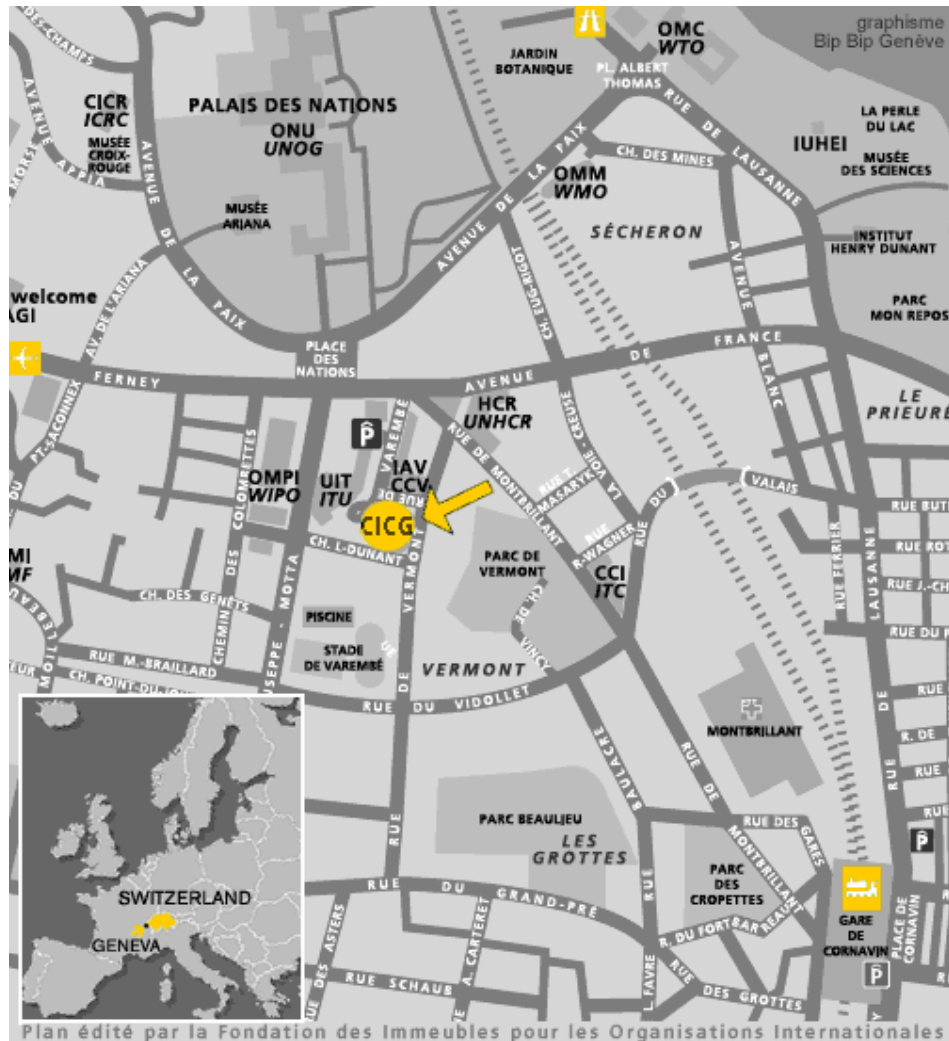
graphisme
Bip Bip Genève

DES-CHAMPS

JARDIN BOTANIQUE

PL. ALBERT THOMAS

OMC
WTO

CICR
ICRC

MUSÉE CROIX-ROUGE

PALAIS DES NATIONS

ONU
UNOG

RUE DE LAUSANNE

LA PERLE DU LAC

IUHEI

MUSÉE DES SCIENCES

CH. DES MINES

OMM
WMO

SÉCHERON

AVENUE DE LA PAIX

MUSÉE ARIANA

AVENUE APPIA

INSTITUT HENRY DUNANT

PARC MON REPOS

welcome
AGI

AV. DE L'ARIANA

CH. EUG.-RIGOT

AVENUE BLANC

PLACE DES NATIONS

AVENUE DE FRANCE

FERNEY

LE PRIEURÉ

PT-SACONNEX

HCR
UNHCR

RUE DE MONTBRILLANT

RUE T. MASARYK

CH. LA VOIE-CREUSE

VALAIS

RUE DU

OMPI
WIPO

UIT
ITU

IAV
CCV-

RUE DE VAREMBÉ

CICG

RUE R.-WAGNER

RUE BUT

RUE ROT

RUE J.-CH

MI
MF

CHEMIN DES COLOMBETTES

CH. L.-DUNANT

PARC DE VERMONT

CCI
ITC

RUE FERRIER

LAUSANNE

CH. DES GENÊTS

GUISEPPE-MOTTA

PISCINE

CH. DE VINCY

RUE DU FO

STADE DE VAREMBÉ

RUE DE VERMONT

VERMONT

RUE M.-BRAILLARD

CH. POINT-DU-JOUR

RUE DU VIDOLLET

MONTBRILLANT

RUE

R. DE

RUE

RUE DES GARES

PARC BEAULIEU

LES GROTTES

RUE BAULACRE

RUE DE MONTBRILLANT

SWITZERLAND

GENEVA

PARC DES CROPETTES

RUE DU GRAND-PRÉ

R. DU FORT BARREAU

GARE DE CORNAVIN

PLACE DE CORNAVIN

RUE DES ASTERS

A. CARTERET

RUE SCHAUB

L. FAVRE

RUE DES GROTTES

Plan édité par la Fondation des Immeubles pour les Organisations Internationales